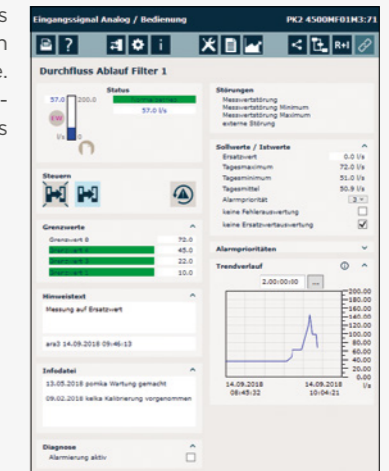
es
n
e.
-
s

Eingangssignal Analog / Bedienung
PK2 4500MF01M3:71

R+I

Durchfluss Ablauf Filter 1

Status
57.0
200.0
EW
l/s
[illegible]
57.0 l/s

Störungen
Messwertstörung
Messwertstörung Minimum
Messwertstörung Maximum
externe Störung

Steuern

Sollwerte / Istwerte
Ersatzwert 0.0 l/s
Tagesmaximum 72.0 l/s
Tagesminimum 51.0 l/s
Tagesmittel 50.9 l/s
Alarmpriorität 3
keine Fehlerauswertung
keine Ersatzwertauswertung

Grenzwerte
Grenzwert 8 70.0
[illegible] 45.0
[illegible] 22.0
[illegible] 10.0

Alarmprioritäten

Trendverlauf
2.00:00:00
200.00
180.00
160.00
140.00
120.00
100.00
80.00
60.00
40.00
20.00
0.00
l/s
14.09.2018
08:45:32
14.09.2018
10:04:21

Hinweistext
Messung auf Ersatzwert

ara3 14.09.2018 09:46:13

Infodatei
13.05.2018 pomka Wartung gemacht

09.02.2018 kelka Kalibrierung vorgenommen

Diagnose
Alarmierung aktiv